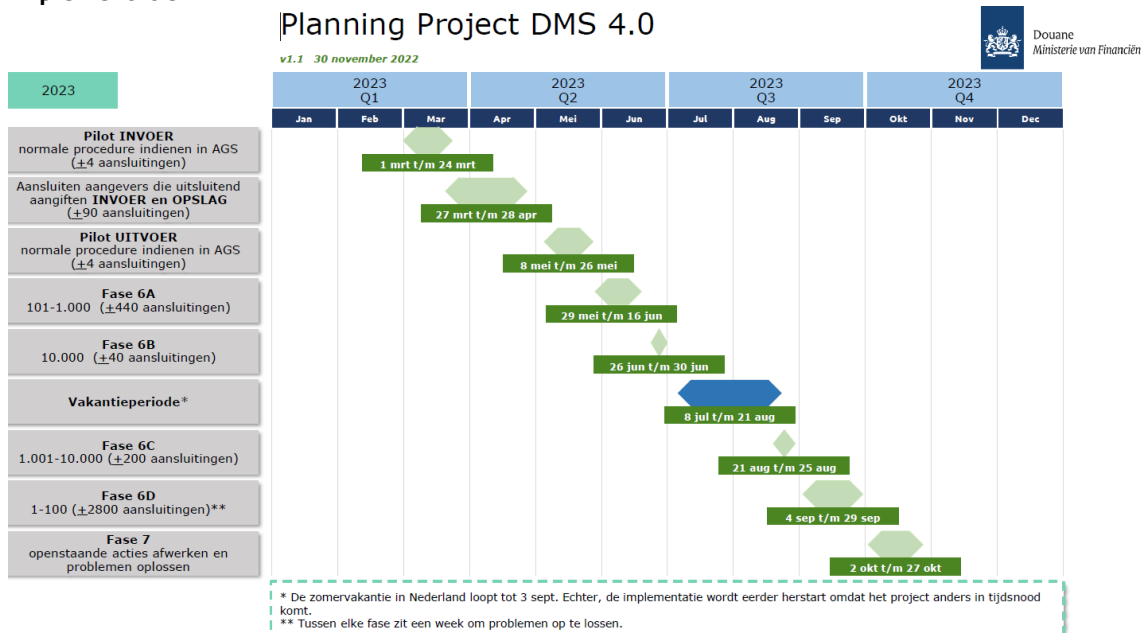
Planning Project DMS 4.0

v1.1 30 november 2022

Douane
Ministerie van Financiën

2023

| 2023 Q1 | | | 2023 Q2 | | | 2023 Q3 | | | 2023 Q4 | | |
|---|---|---|---|---|---|---|---|---|---|---|---|
| Jan | Feb | Mar | Apr | Mei | Jun | Jul | Aug | Sep | Okt | Nov | Dec |

Pilot INVOER
normale procedure indienen in AGS
($\pm$4 aansluitingen)
1 mrt t/m 24 mrt

Aansluiten aangevers die uitsluitend aangiften INVOER en OPSLAG
($\pm$90 aansluitingen)
27 mrt t/m 28 apr

Pilot UITVOER
normale procedure indienen in AGS
($\pm$4 aansluitingen)
8 mei t/m 26 mei

Fase 6A
101-1.000 ($\pm$440 aansluitingen)
29 mei t/m 16 jun

Fase 6B
10.000 ($\pm$40 aansluitingen)
26 jun t/m 30 jun

Vakantieperiode*
8 jul t/m 21 aug

Fase 6C
1.001-10.000 ($\pm$200 aansluitingen)
21 aug t/m 25 aug

Fase 6D
1-100 ($\pm$2800 aansluitingen)**
4 sep t/m 29 sep

Fase 7
openstaande acties afwerken en problemen oplossen
2 okt t/m 27 okt

* De zomervakantie in Nederland loopt tot 3 sept. Echter, de implementatie wordt eerder herstart omdat het project anders in tijdsnood komt.
** Tussen elke fase zit een week om problemen op te lossen.